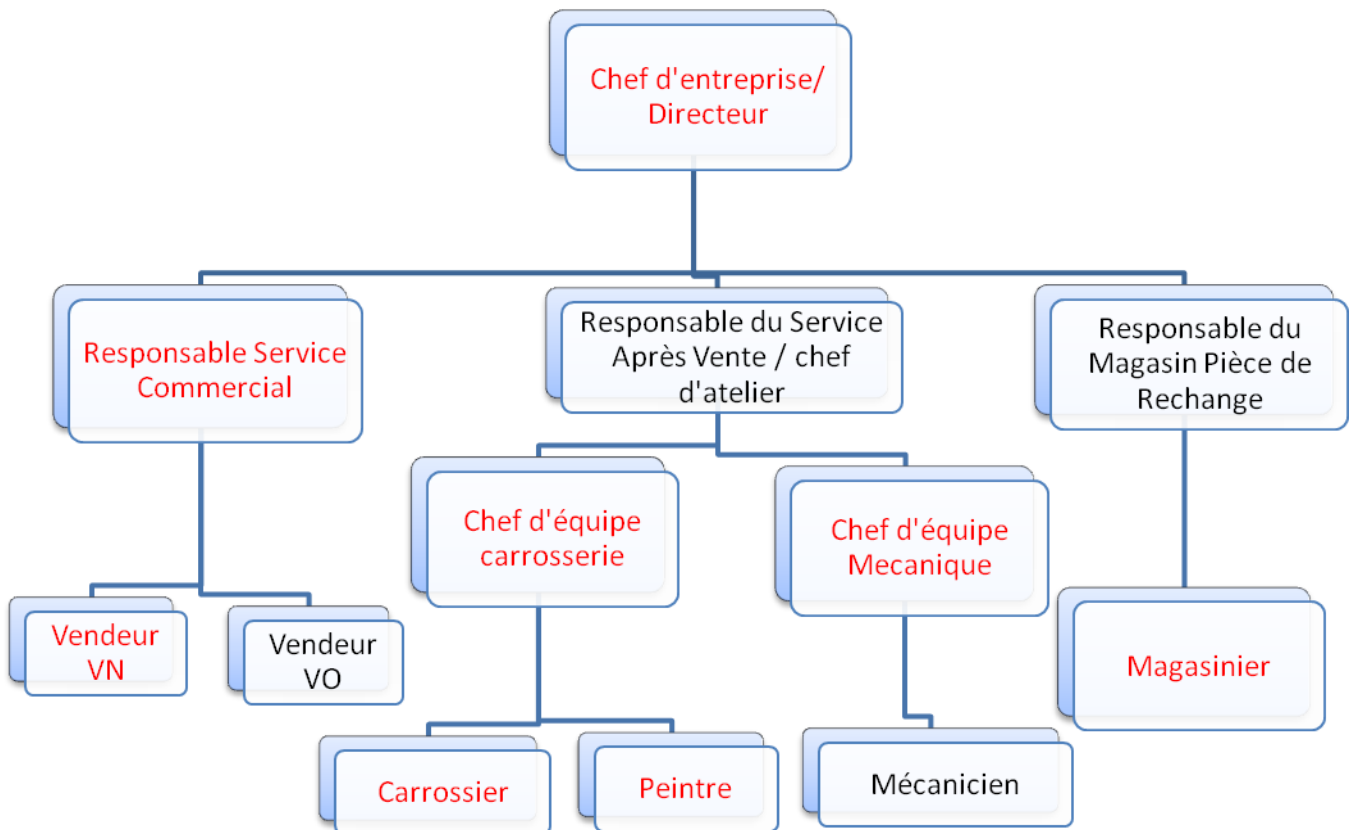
Chef d'entreprise/ Directeur

Responsable Service Commercial

Responsable du Service Après Vente / chef d'atelier

Responsable du Magasin Pièce de Rechange

Chef d'équipe carrosserie

Chef d'équipe Mecanique

Vendeur VN

Vendeur VO

Magasinier

Carrossier

Peintre

Mécanicien